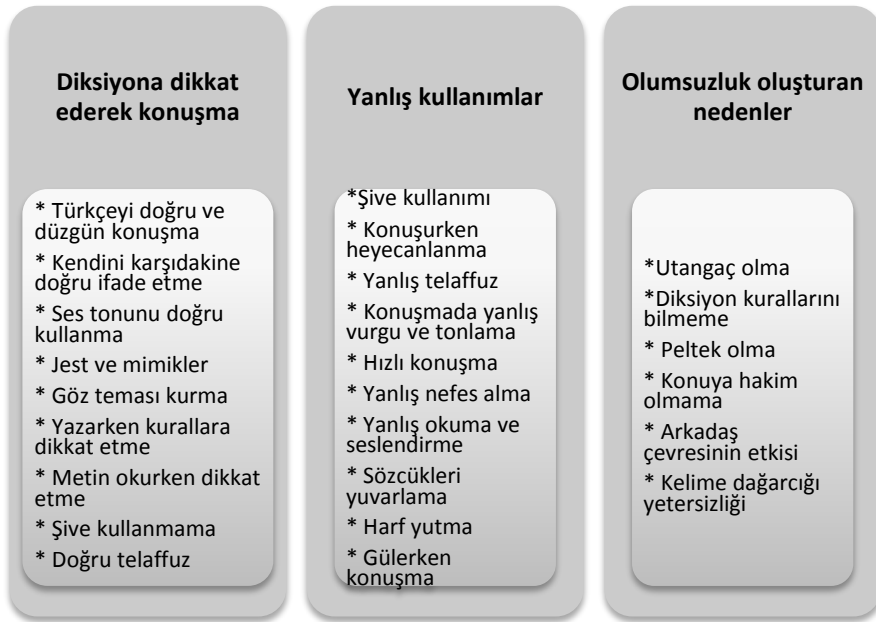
Diksiyona dikkat ederek konuşma

* Türkçeyi doğru ve düzgün konuşma

* Kendini karşıdakine doğru ifade etme

* Ses tonunu doğru kullanma

* Jest ve mimikler

* Göz teması kurma

* Yazarken kurallara dikkat etme

* Metin okurken dikkat etme

* Şive kullanmama

* Doğru telaffuz

Yanlış kullanımlar

*Şive kullanımı

* Konuşurken heyecanlanma

* Yanlış telaffuz

* Konuşmada yanlış vurgu ve tonlama

* Hızlı konuşma

* Yanlış nefes alma

* Yanlış okuma ve seslendirme

* Sözcükleri yuvarlama

* Harf yutma

* Gülerken konuşma

Olumsuzluk oluşturan nedenler

*Utangaç olma

*Diksiyon kurallarını bilmeme

* Peltek olma

* Konuya hakim olmama

* Arkadaş çevresinin etkisi

* Kelime dağarcığı yetersizliği